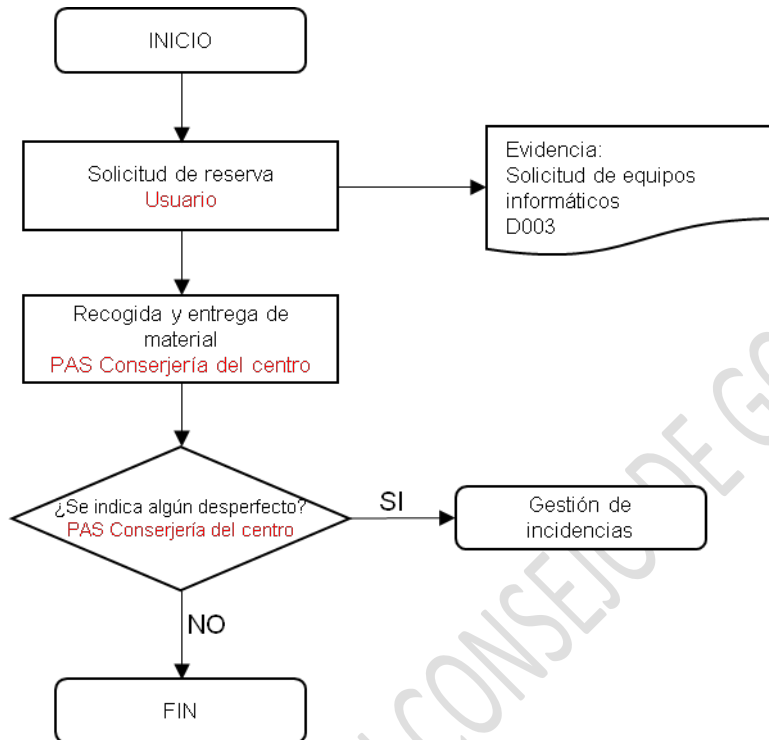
INICIO

Solicitud de reserva
Usuario

Evidencia:
Solicitud de equipos informáticos
D003

Recogida y entrega de material
PAS Conserjería del centro

¿Se indica algún desperfecto?
PAS Conserjería del centro

SI

Gestión de incidencias

NO

FIN

CONSEJO DE G